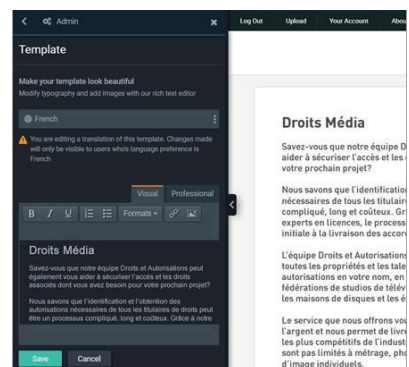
Admin

Template

Make your template look beautiful
Modify typography and add images with our rich text editor

French

You are editing a translation of this template. Changes made will only be visible to users whose language preference is French

Visual Professional

B I U Formats

Droits Média

Savez-vous que notre équipe Droits et Autorisations peut également vous aider à sécuriser l'accès et les droits associés dont vous avez besoin pour votre prochain projet?

Nous savons que l'identification et l'obtention des autorisations nécessaires de tous les titulaires de droits peut être un processus compliqué, long et coûteux. Grâce à notre

Save Cancel

Log Out Upload Your Account Abou

Droits Média

Savez-vous que notre équipe D aider à sécuriser l'accès et les votre prochain projet?

Nous savons que l'identification nécessaires de tous les titulaire compliqué, long et coûteux. Gr experts en licences, le processu initiale à la livraison des accord

L'équipe Droits et Autorisation toutes les propriétés et les tale autorisations en votre nom, en fédérations de studios de télév les maisons de disques et les é

Le service que nous vous offrons vo l'argent et nous permet de livre les plus compétitifs de l'indust sont pas limités à métrage, pho d'image individuels.